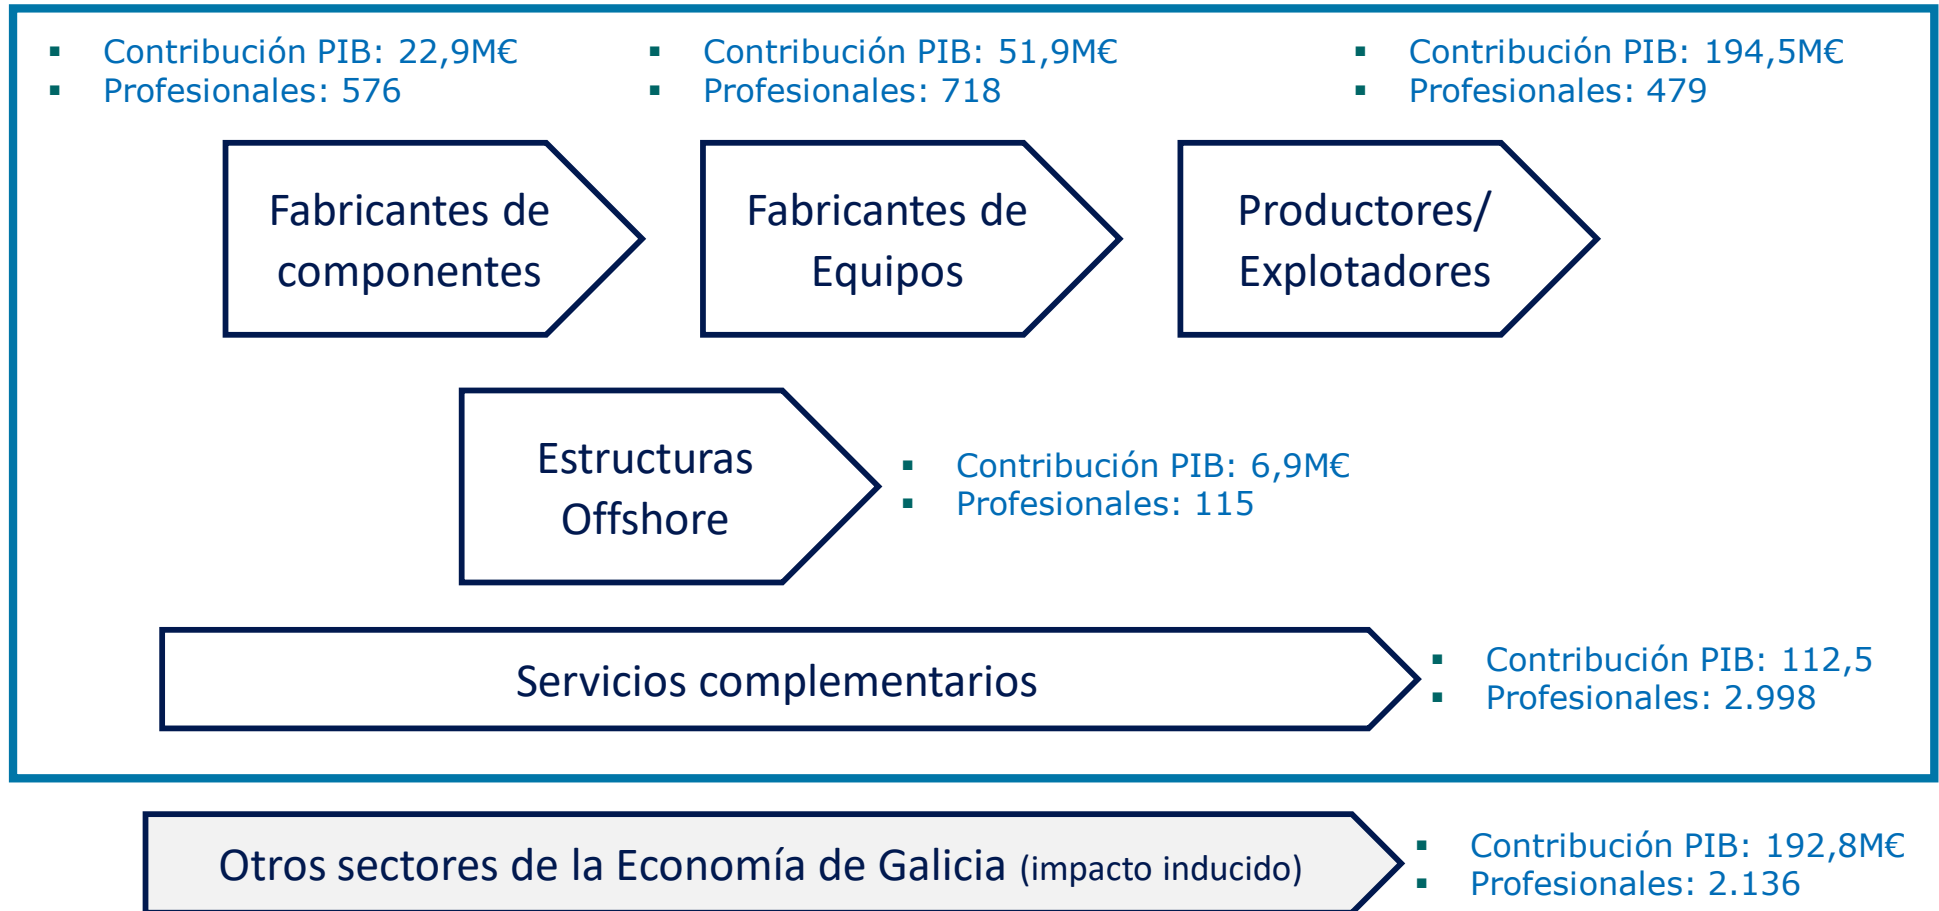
- Contribución PIB: 22,9M€
- Profesionales: 576

Fabricantes de componentes

- Contribución PIB: 51,9M€
- Profesionales: 718

Fabricantes de Equipos

- Contribución PIB: 194,5M€
- Profesionales: 479

Productores/ Explotadores

Estructuras Offshore

- Contribución PIB: 6,9M€
- Profesionales: 115

Servicios complementarios

- Contribución PIB: 112,5
- Profesionales: 2.998

Otros sectores de la Economía de Galicia (impacto inducido)

- Contribución PIB: 192,8M€
- Profesionales: 2.136